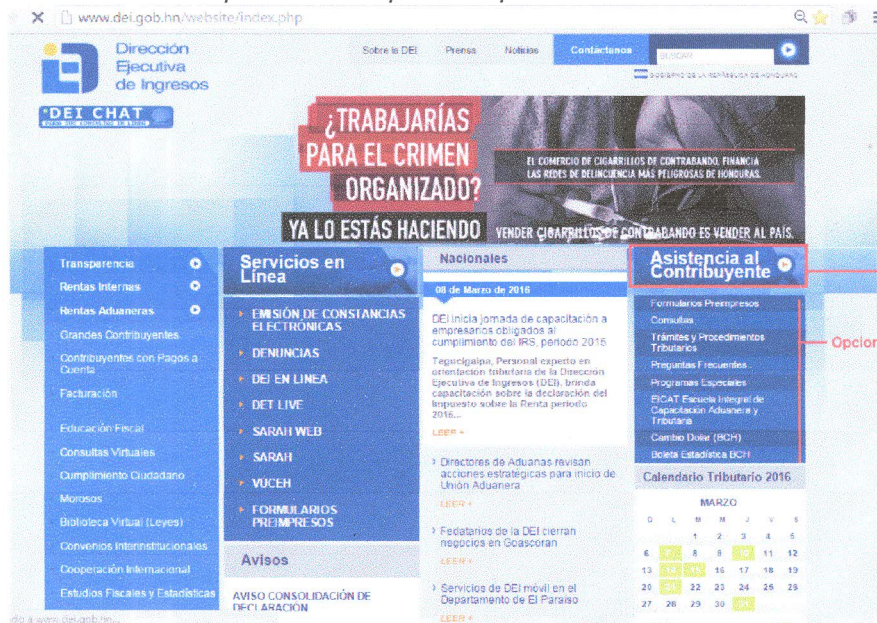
www.dei.gob.hn/website/index.php

Dirección Ejecutiva de Ingresos

DEI CHAT

Sobre la DEI  Prensa  Noticias  Contáctenos  BUSCAR

GOBIERNO DE LA REPÚBLICA DE HONDURAS

¿TRABAJARÍAS PARA EL CRIMEN ORGANIZADO?

YA LO ESTÁS HACIENDO

EL COMERCIO DE CIGARRILLOS DE CONTRABANDO, FINANCIA LAS REDES DE DELINCUENCIA MÁS PELIGROSAS DE HONDURAS.

VENDER CIGARRILLOS DE CONTRABANDO ES VENDER AL PAÍS.

Transparencia
Rentas Internas
Rentas Aduaneras
Grandes Contribuyentes
Contribuyentes con Pagos a Cuenta
Facturación
Educación Fiscal
Consultas Virtuales
Cumplimiento Ciudadano
Morosos
Biblioteca Virtual (Leyes)
Convenios Interinstitucionales
Cooperación Internacional
Estudios Fiscales y Estadísticas

Servicios en Línea

EMISIÓN DE CONSTANCIAS ELECTRÓNICAS
DENUNCIAS
DEI EN LINEA
DET LIVE
SARAH WEB
SARAH
VUCEH
FORMULARIOS PREIMPRESOS

Avisos

AVISO CONSOLIDACIÓN DE DECLARACIÓN

Nacionales

08 de Marzo de 2016

DEI inicia jornada de capacitación a empresarios obligados al cumplimiento del IRS, periodo 2015

Tegucigalpa, Personal experto en orientación tributaria de la Dirección Ejecutiva de Ingresos (DEI), brinda capacitación sobre la declaración del Impuesto sobre la Renta periodo 2016...

LEER +

Directores de Aduanas revisan acciones estratégicas para inicio de Unión Aduanera

LEER +

Fedatarios de la DEI cierran negocios en Goascoran

LEER +

Servicios de DEI móvil en el Departamento de El Paraíso

LEER +

Asistencia al Contribuyente

Formularios Preimpresos
Consultas
Trámites y Procedimientos Tributarios
Preguntas Frecuentes
Programas Especiales
EICAT Escuela Integral de Capacitación Aduanera y Tributaria
Cambio Dólar (BCH)
Boleta Estadística BCH

Opcion

Calendario Tributario 2016

MARZO

| D | L | M | M | J | V | S |
|---|---|---|---|---|---|---|
| | | 1 | 2 | 3 | 4 | 5 |
| 6 | 7 | 8 | 9 | 10 | 11 | 12 |
| 13 | 14 | 15 | 16 | 17 | 18 | 19 |
| 20 | 21 | 22 | 23 | 24 | 25 | 26 |
| 27 | 28 | 29 | 30 | 31 | | |

do a www.dei.gob.hn...